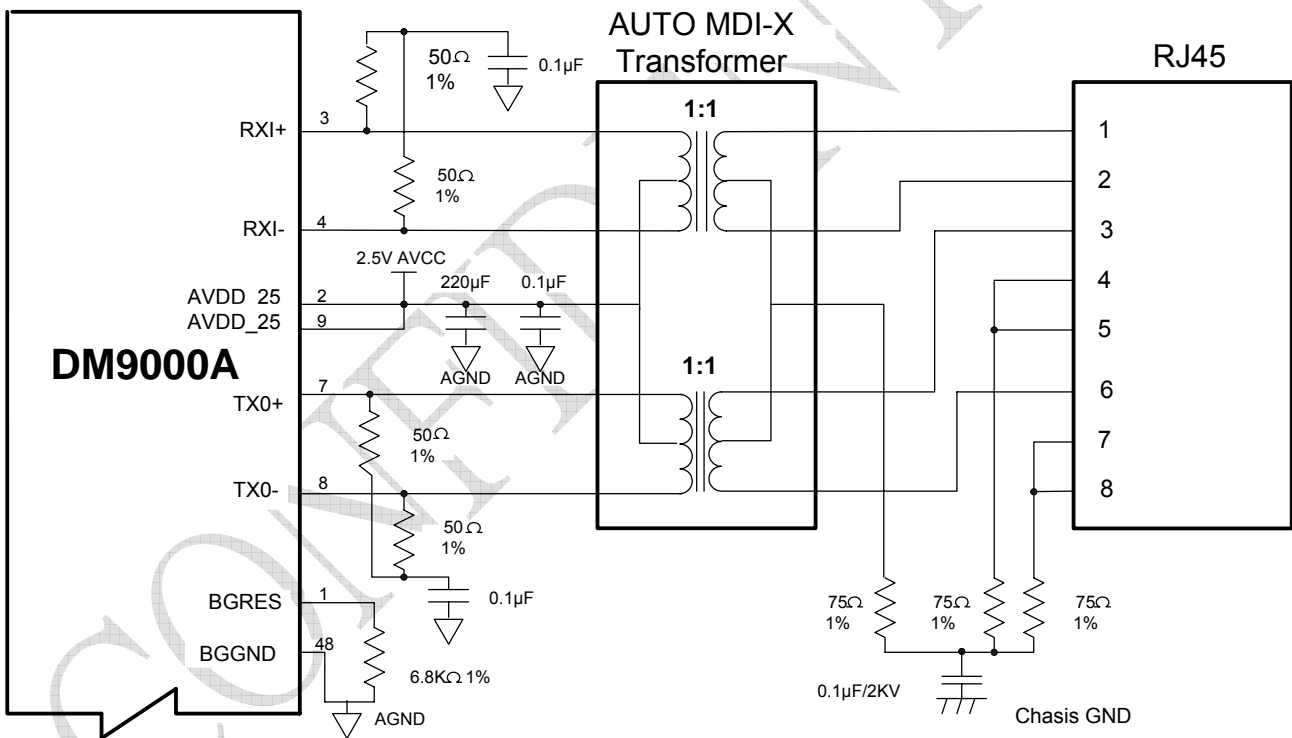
AUTO MDI-X Transformer

RJ45

50Ω 1%

0.1μF

1:1

RXI+ 3

1

50Ω 1%

2

RXI- 4

3

2.5V AVCC

220μF 0.1μF

AVDD 25 2

AVDD_25 9

4

5

DM9000A

AGND AGND

1:1

TX0+ 7

6

50Ω 1%

7

TX0- 8

8

50Ω 1%

0.1μF

BGRES 1

BGGND 48

6.8KΩ 1%

AGND

75Ω 1%

75Ω 1%

75Ω 1%

0.1μF/2KV

Chasis GND

CONFIDENTIAL